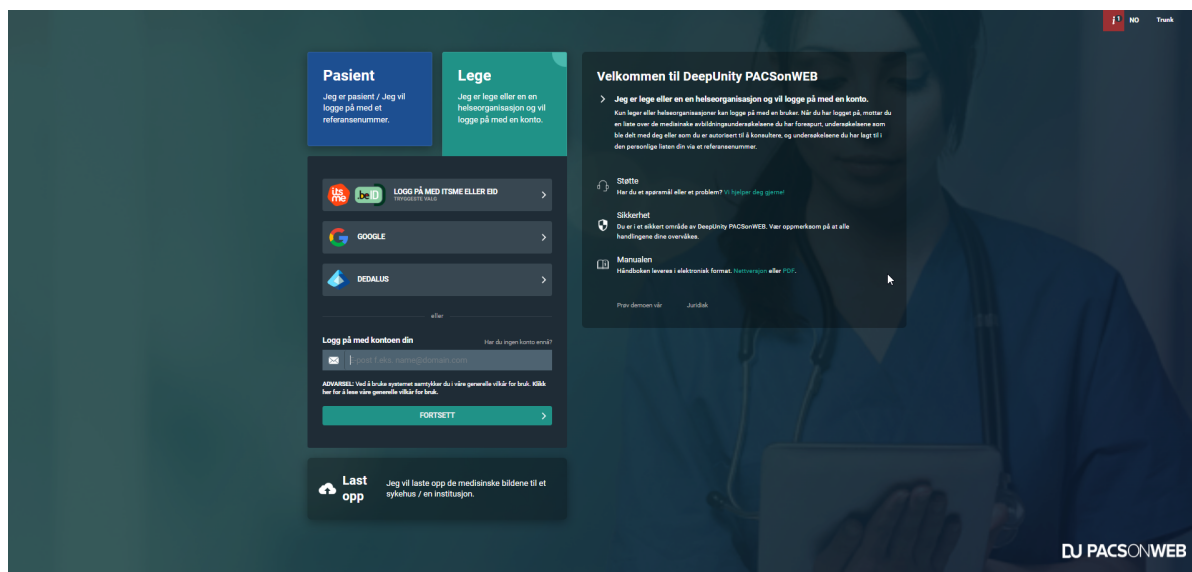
i 1 NO Trunk

Pasient
Jeg er pasient / Jeg vil logge på med et referansenummer.

Lege
Jeg er lege eller en en helseorganisasjon og vil logge på med en konto.

itsme beID LOGG PÅ MED ITSME ELLER EID
TRYGGESTE VALG

GOOGLE

DEDALUS

eller

Logg på med kontoen din
Har du ingen konto ennå?
E-post f.eks. name@domain.com

ADVARSEL: Ved å bruke systemet samtykker du i våre generelle vilkår for bruk. Klikk her for å lese våre generelle vilkår for bruk.

FORTSETT

Last opp
Jeg vil laste opp de medisinske bildene til et sykehus / en institusjon.

Velkommen til DeepUnity PACSonWEB

Jeg er lege eller en en helseorganisasjon og vil logge på med en konto.
Kun leger eller helseorganisasjoner kan logge på med en bruker. Når du har logget på, mottar du en liste over de medisinske avbildningsundersøkelsene du har forespurt, undersøkelsene som ble delt med deg eller som du er autorisert til å konsultere, og undersøkelsene du har lagt til i den personlige listen din via et referansenummer.

Støtte
Har du et spørsmål eller et problem? Vi hjelper deg gjerne!

Sikkerhet
Du er i et sikkert område av DeepUnity PACSonWEB. Vær oppmerksom på at alle handlingene dine overvåkes.

Manualen
Håndboken leveres i elektronisk format. Nettversjon eller PDF.

Prøv demoen vår Juridisk

DJ PACSONWEB